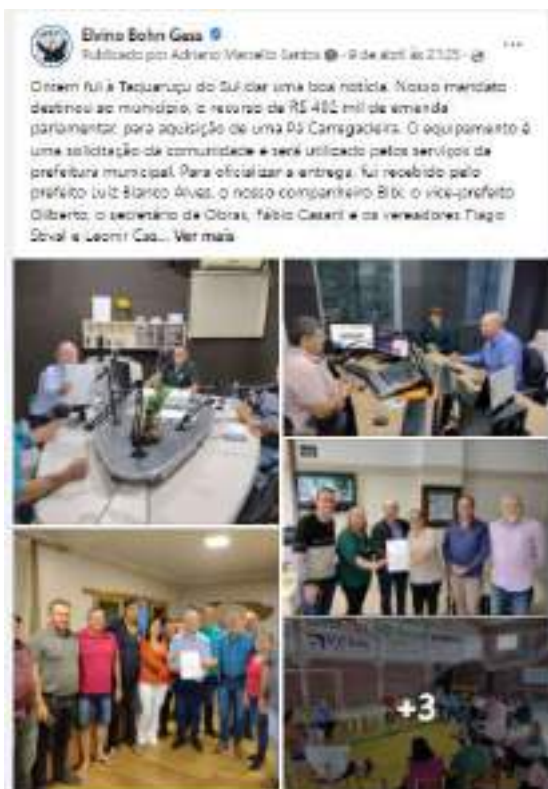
Elvino Bohn Gass
Publicado por Adriano Menelio Santos · 9 de abril às 21:25 ·

Ontem fui à Taquaruçu do Sul dar uma boa notícia. Nosso mandato destinou ao município, o recurso de R$ 482 mil de emenda parlamentar para aquisição de uma Pá Carregadeira. O equipamento é uma solicitação da comunidade e será utilizado pelos serviços da prefeitura municipal. Para oficializar a entrega, fui recebido pelo prefeito Luiz Blanco Alves, o nosso companheiro Bibi, o vice-prefeito Gilberto, o secretário de Obras, Fábio Casari e os vereadores Tiago Stival e Leomir Cas... Ver mais

+3